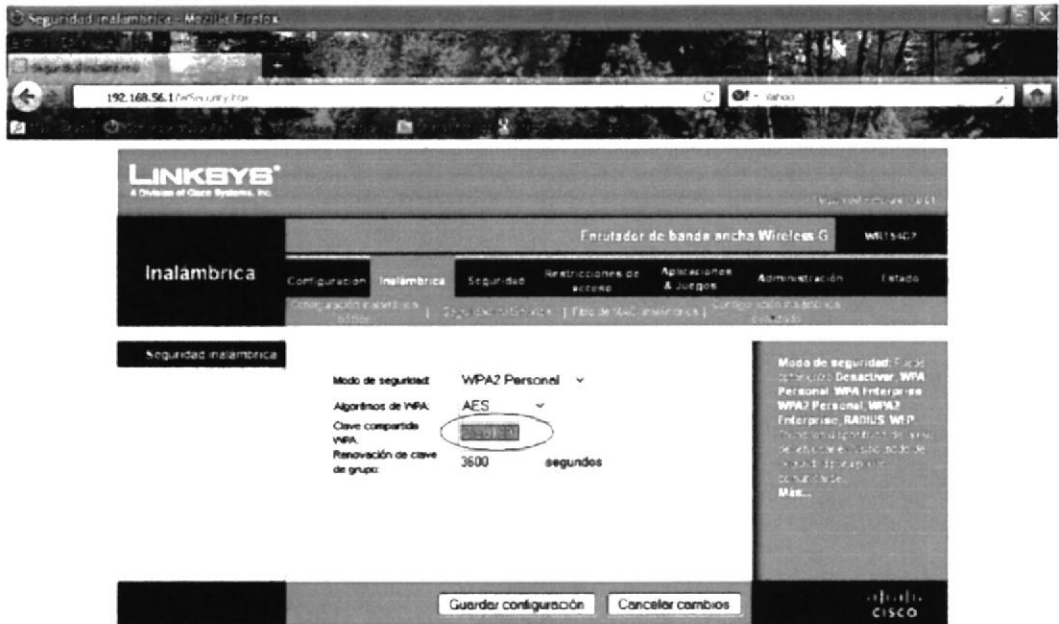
Seguridad inalambrica - Mozilla Firefox

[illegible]

192.168.56.1/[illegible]

Yahoo

LINKSYS®
A Division of Cisco Systems, Inc.

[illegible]

Enrutador de banda ancha Wireless G WRT54G7

Inalámbrica

Configuracion Inalámbrica Seguridad Restricciones de acceso Aplicaciones & Juegos Administración Estado

Configuración inalámbrica básica | Seguridad inalámbrica | Filtro de MAC inalámbrico | Configuración inalámbrica avanzada

Seguridad inalambrica

Modo de seguridad: WPA2 Personal

Algoritmos de WPA: AES

Clave compartida WPA: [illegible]

Renovación de clave de grupo: 3600 segundos

Modo de seguridad: Puede seleccionar Desactivar, WPA Personal, WPA Enterprise, WPA2 Personal, WPA2 Enterprise, RADIUS, WEP. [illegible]
Más...

Guardar configuración Cancelar cambios

cisco